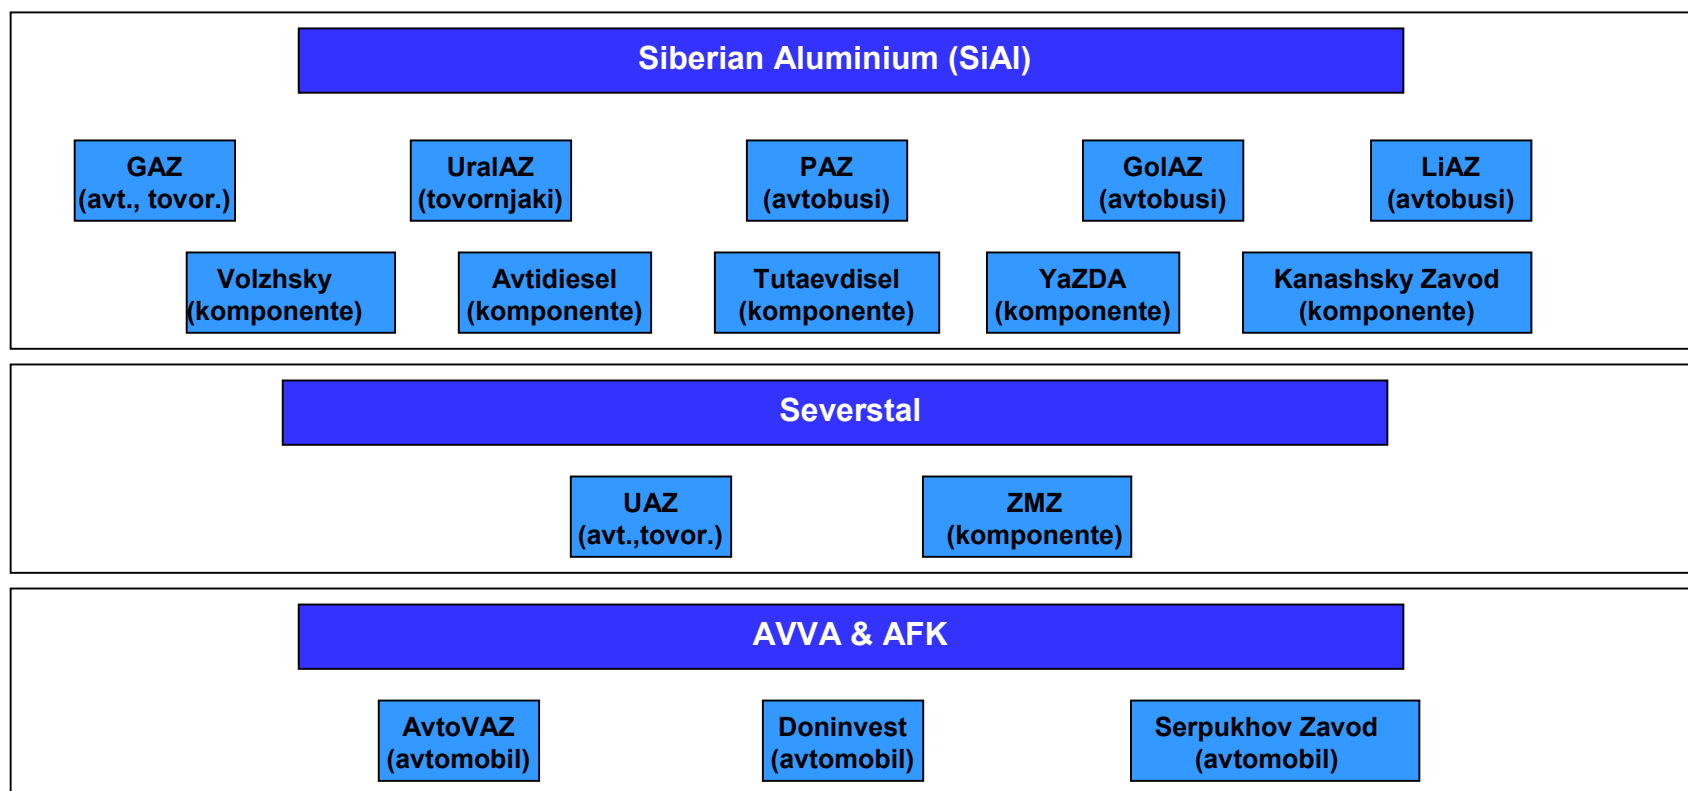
Siberian Aluminium (SiAl)

GAZ
(avt., tovor.)

UralAZ
(tovornjaki)

PAZ
(avtobusi)

GolAZ
(avtobusi)

LiAZ
(avtobusi)

Volzhsky
(komponente)

Avtidiesel
(komponente)

Tutaevdisel
(komponente)

YaZDA
(komponente)

Kanashsky Zavod
(komponente)

Severstal

UAZ
(avt.,tovor.)

ZMZ
(komponente)

AVVA & AFK

AvtoVAZ
(avtomobil)

Doninvest
(avtomobil)

Serpukhov Zavod
(avtomobil)